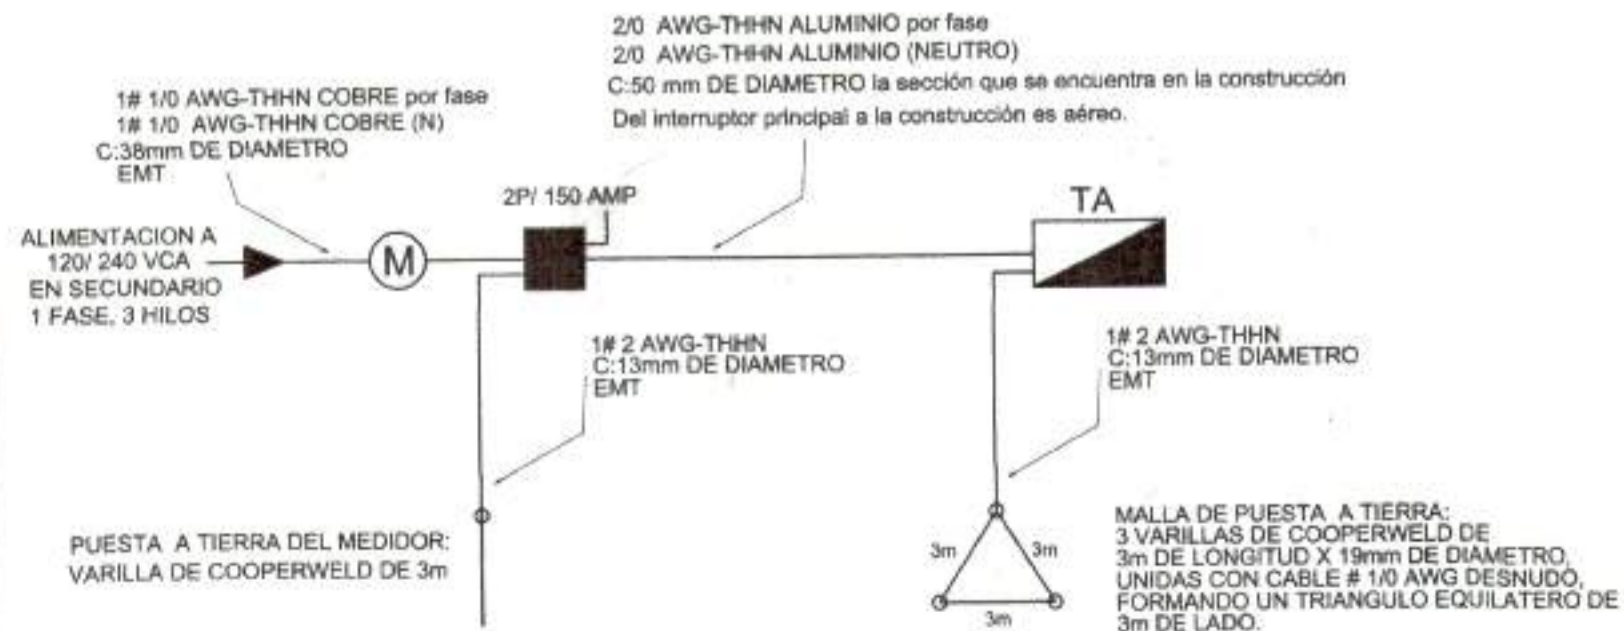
2/0 AWG-THHN ALUMINIO por fase
2/0 AWG-THHN ALUMINIO (NEUTRO)
C:50 mm DE DIAMETRO la sección que se encuentra en la construcción
Del interruptor principal a la construcción es aéreo.

1# 1/0 AWG-THHN COBRE por fase
1# 1/0 AWG-THHN COBRE (N)
C:38mm DE DIAMETRO
EMT

2P/ 150 AMP

TA

ALIMENTACION A
120/ 240 VCA
EN SECUNDARIO
1 FASE, 3 HILOS

M

1# 2 AWG-THHN
C:13mm DE DIAMETRO
EMT

1# 2 AWG-THHN
C:13mm DE DIAMETRO
EMT

PUESTA A TIERRA DEL MEDIDOR:
VARILLA DE COOPERWELD DE 3m

3m
3m
3m

MALLA DE PUESTA A TIERRA:
3 VARILLAS DE COOPERWELD DE
3m DE LONGITUD X 19mm DE DIAMETRO,
UNIDAS CON CABLE # 1/0 AWG DESNUDO,
FORMANDO UN TRIANGULO EQUILATERO DE
3m DE LADO.